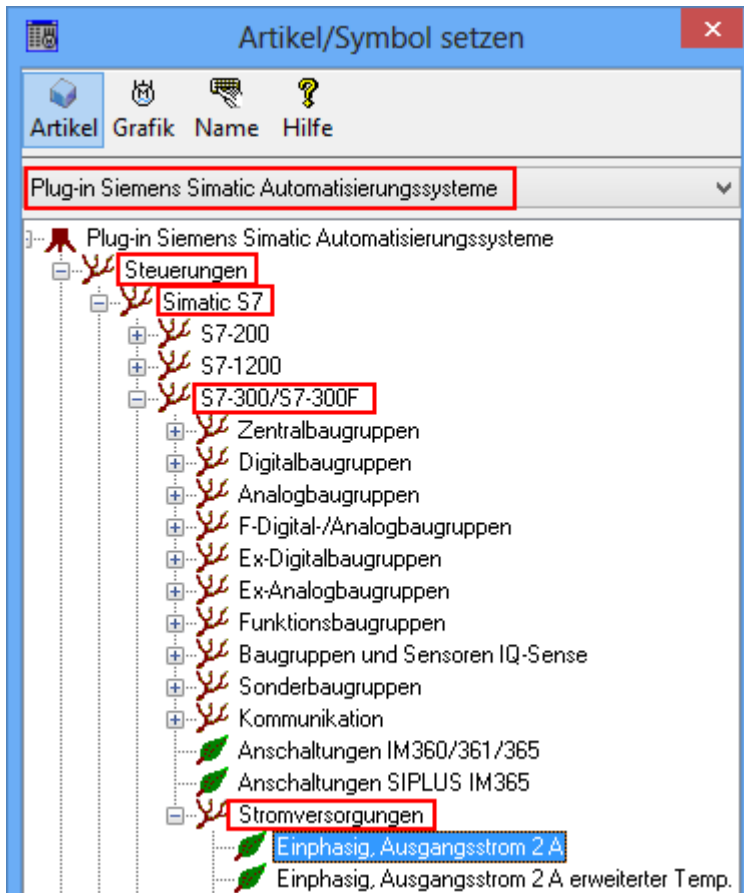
Artikel/Symbol setzen

Artikel Grafik Name Hilfe

Plug-in Siemens Simatic Automatisierungssysteme

Plug-in Siemens Simatic Automatisierungssysteme
Steuerungen
Simatic S7
S7-200
S7-1200
S7-300/S7-300F
Zentralbaugruppen
Digitalbaugruppen
Analogbaugruppen
F-Digital-/Analogbaugruppen
Ex-Digitalbaugruppen
Ex-Analogbaugruppen
Funktionsbaugruppen
Baugruppen und Sensoren IQ-Sense
Sonderbaugruppen
Kommunikation
Anschaltungen IM360/361/365
Anschaltungen SIPLUS IM365
Stromversorgungen
Einphasig, Ausgangsstrom 2 A
Einphasig, Ausgangsstrom 2 A erweiterter Temp.